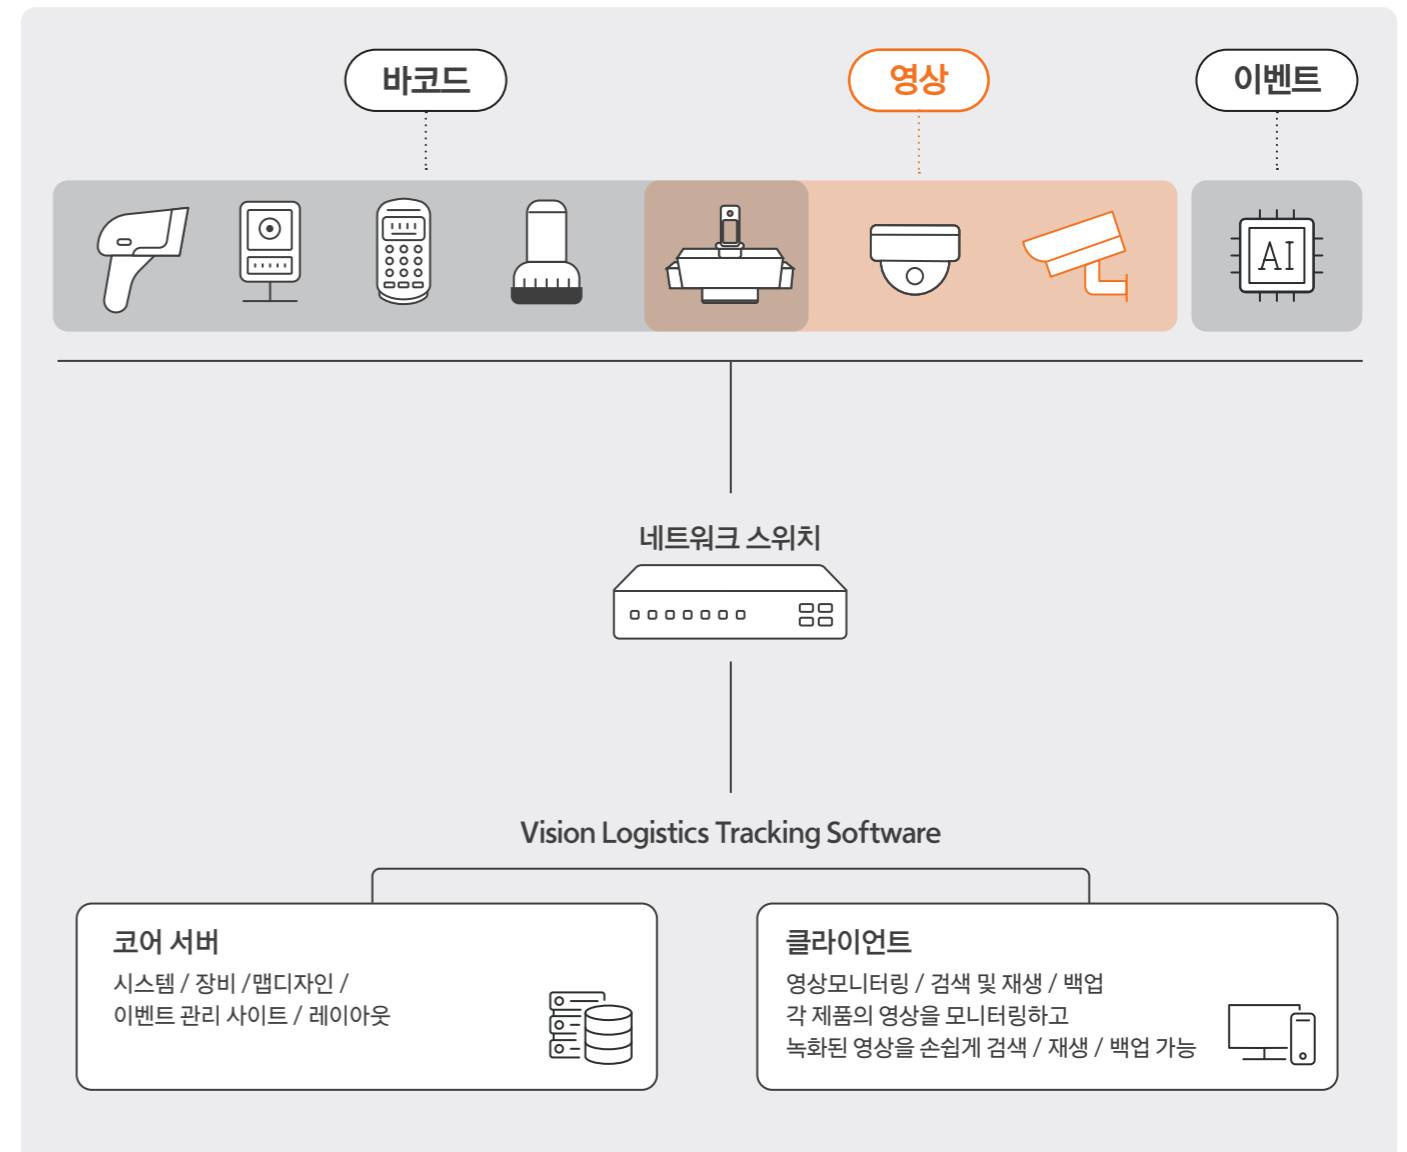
바코드

영상

이벤트

AI

네트워크 스위치

Vision Logistics Tracking Software

코어 서버

시스템 / 장비 /맵디자인 /
이벤트 관리 사이트 / 레이아웃

클라이언트

영상모니터링 / 검색 및 재생 / 백업
각 제품의 영상을 모니터링하고
녹화된 영상을 손쉽게 검색 / 재생 / 백업 가능